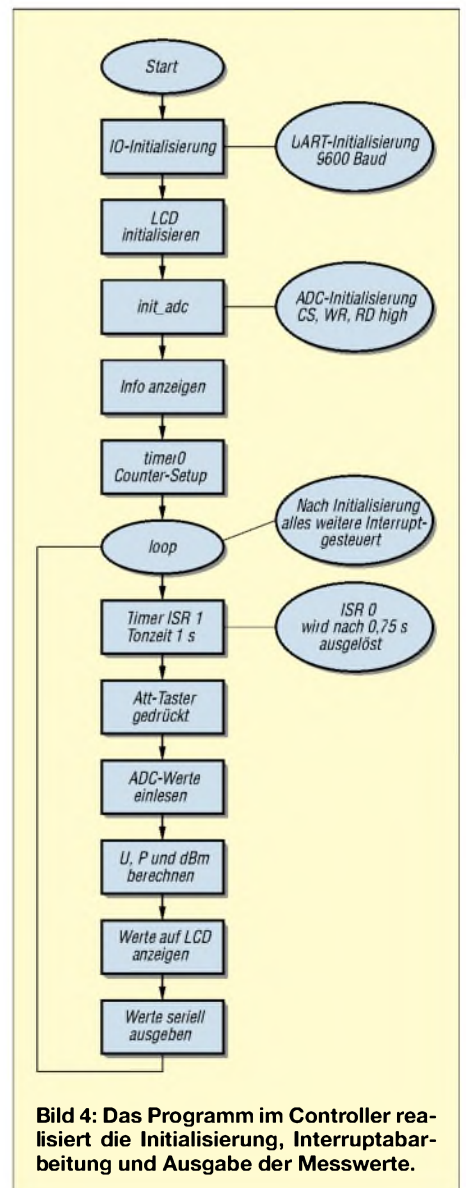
Start

IO-Initialisierung

UART-Initialisierung 9600 Baud

LCD initialisieren

init_adc

ADC-Initialisierung CS, WR, RD high

Info anzeigen

timer0 Counter-Setup

loop

Nach Initialisierung alles weitere Interruptgesteuert

Timer ISR 1 Tonzeit 1 s

ISR 0 wird nach 0,75 s ausgelöst

Att-Taster gedrückt

ADC-Werte einlesen

U, P und dBm berechnen

Werte auf LCD anzeigen

Werte seriell ausgeben

Bild 4: Das Programm im Controller realisiert die Initialisierung, Interruptabarbeitung und Ausgabe der Messwerte.